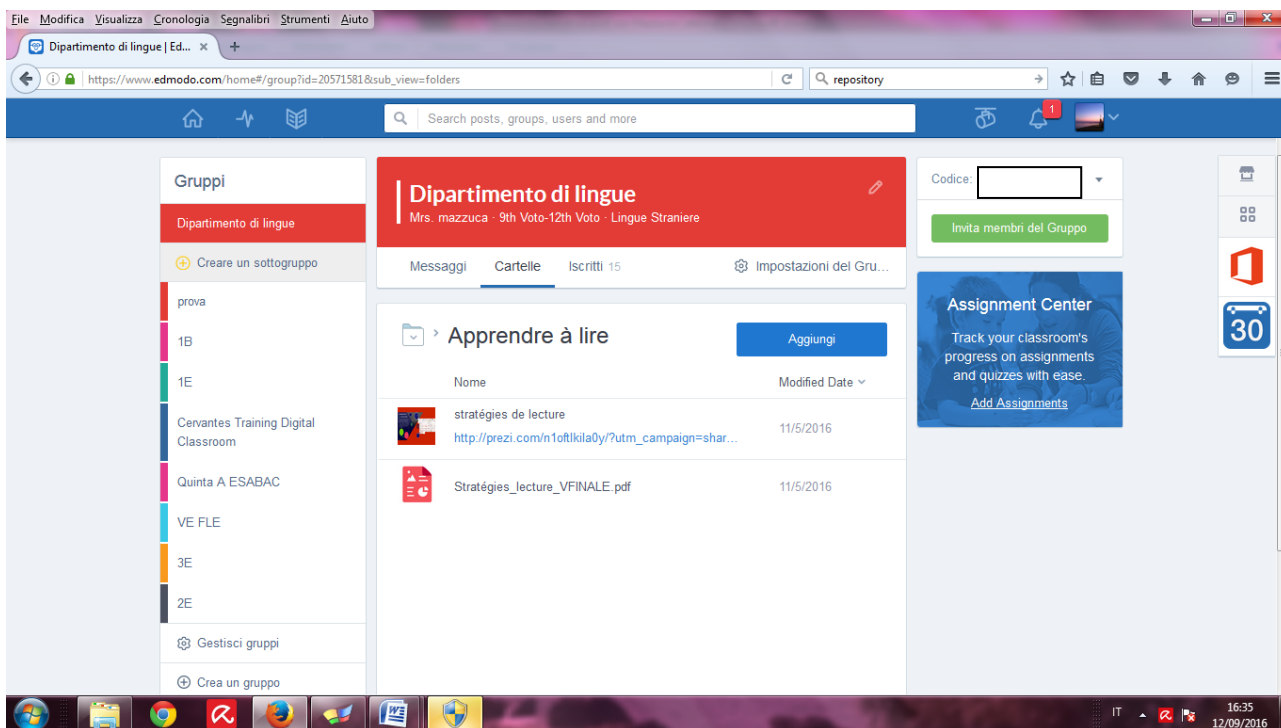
File Modifica Visualizza Cronologia Segnalibri Strumenti Aiuto

Dipartimento di lingue | Ed... ×

https://www.edmodo.com/home#/group?id=20571581&sub_view=folders

repository

Search posts, groups, users and more

1

Gruppi

Dipartimento di lingue

Creare un sottogruppo

prova

1B

1E

Cervantes Training Digital Classroom

Quinta A ESABAC

VE FLE

3E

2E

Gestisci gruppi

Crea un gruppo

Dipartimento di lingue

Mrs. mazzuca · 9th Voto-12th Voto · Lingue Straniere

Messaggi Cartelle Iscritti 15 Impostazioni del Gru...

Apprendre à lire

Aggiungi

Name

Modified Date

stratégies de lecture
http://prezi.com/n1oftlkila0y/?utm_campaign=shar...

11/5/2016

Stratégies_lecture_VFINALE.pdf

11/5/2016

Codice:

Invita membri del Gruppo

Assignment Center

Track your classroom's progress on assignments and quizzes with ease.

Add Assignments

30

IT

16:35
12/09/2016